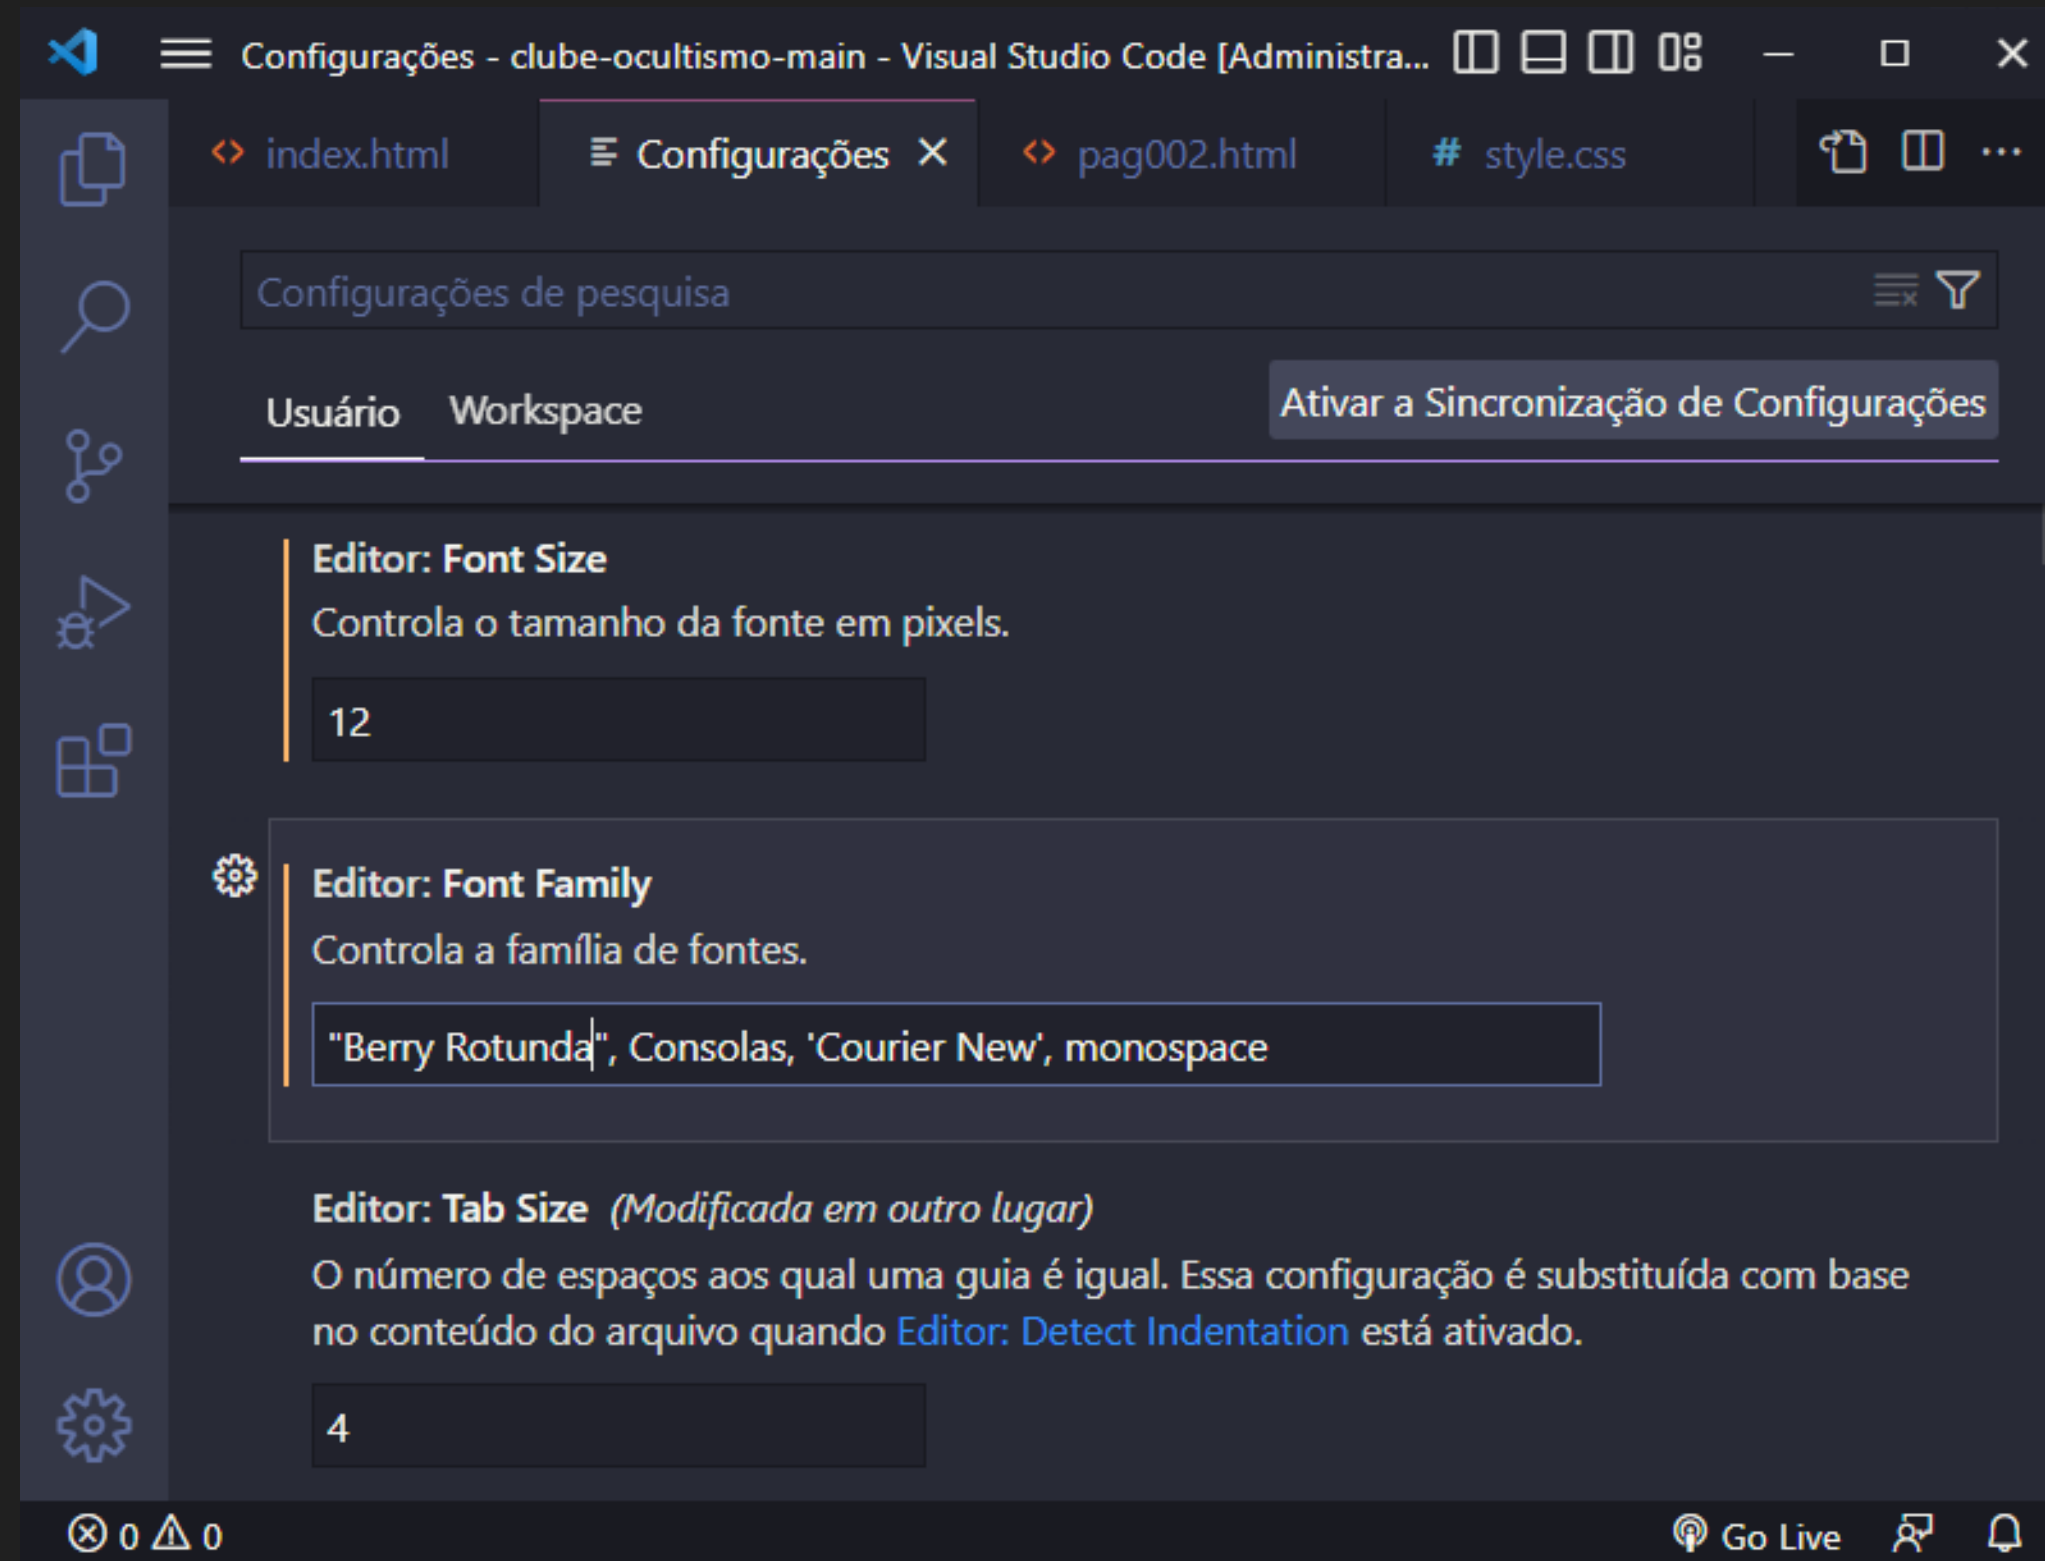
Configurações - clube-ocultismo-main - Visual Studio Code [Administra...

index.html
Configurações
pag002.html
# style.css

Configurações de pesquisa

Usuário
Workspace
Ativar a Sincronização de Configurações

Editor: Font Size
Controla o tamanho da fonte em pixels.
12

Editor: Font Family
Controla a família de fontes.
"Berry Rotunda", Consolas, 'Courier New', monospace

Editor: Tab Size (Modificada em outro lugar)
O número de espaços aos qual uma guia é igual. Essa configuração é substituída com base no conteúdo do arquivo quando Editor: Detect Indentation está ativado.
4

0 0
Go Live